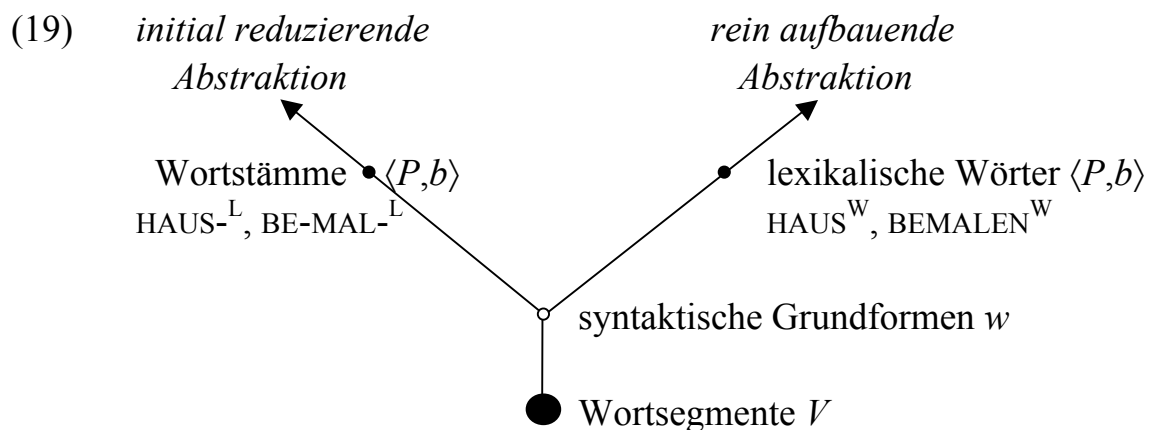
(19) *initial reduzierende Abstraktion*

*rein aufbauende Abstraktion*

Wortstämme $\langle P,b \rangle$
HAUS-$^{L}$, BE-MAL-$^{L}$

lexikalische Wörter $\langle P,b \rangle$
HAUS$^{W}$, BEMALEN$^{W}$

syntaktische Grundformen $w$

Wortsegmente $V$